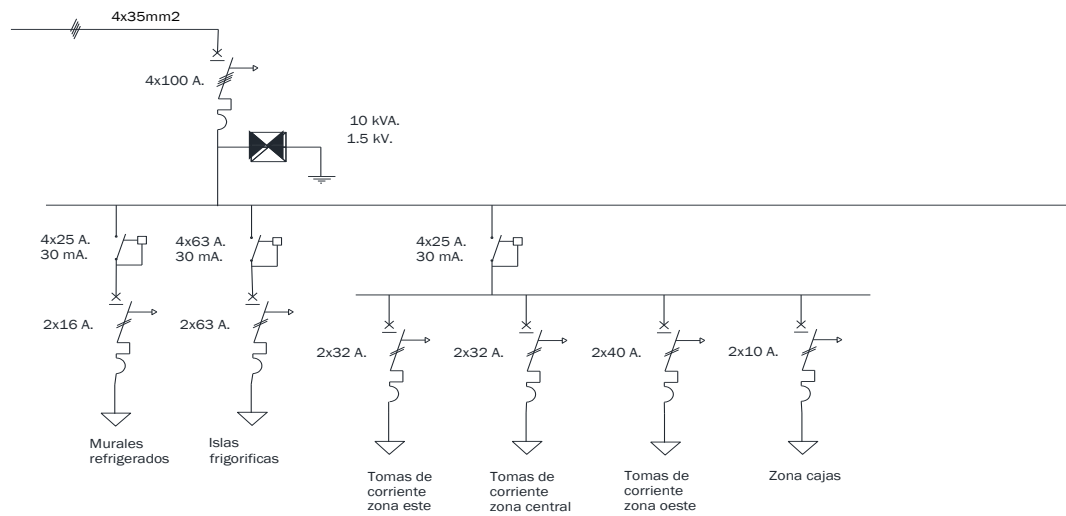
4x35mm2

4x100 A.

10 kVA.
1.5 kV.

4x25 A.
30 mA.

4x63 A.
30 mA.

4x25 A.
30 mA.

2x16 A.

2x63 A.

2x32 A.

2x32 A.

2x40 A.

2x10 A.

Murales refrigerados

Islas frigorificas

Tomas de corriente zona este

Tomas de corriente zona central

Tomas de corriente zona oeste

Zona cajas